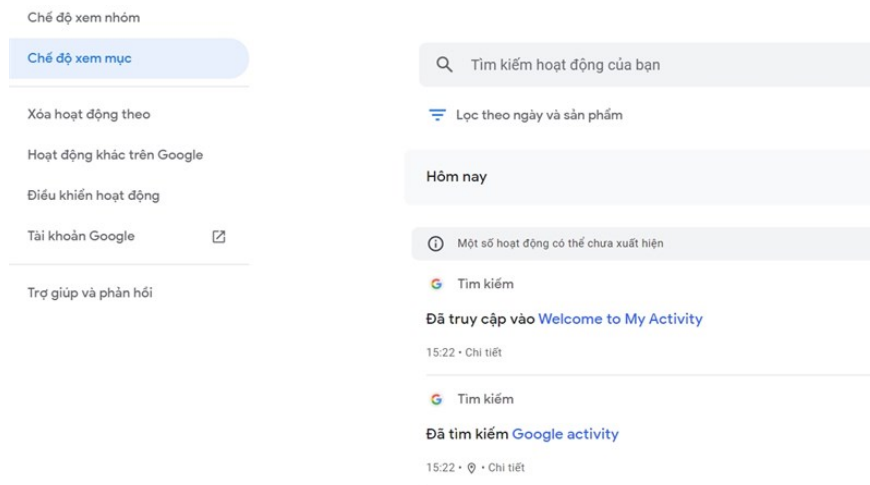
Chế độ xem nhóm

Chế độ xem mục

Xóa hoạt động theo

Hoạt động khác trên Google

Điều khiển hoạt động

Tài khoản Google

Trợ giúp và phản hồi

Tìm kiếm hoạt động của bạn

Lọc theo ngày và sản phẩm

Hôm nay

Một số hoạt động có thể chưa xuất hiện

G Tìm kiếm

Đã truy cập vào Welcome to My Activity

15:22 • Chi tiết

G Tìm kiếm

Đã tìm kiếm Google activity

15:22 • • Chi tiết